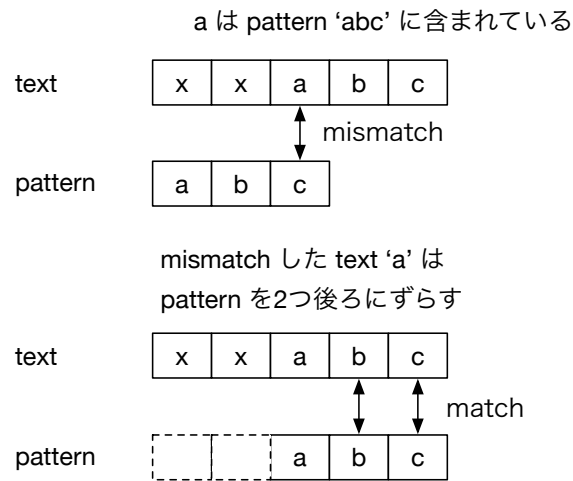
a は pattern 'abc' に含まれている

text

| x | x | a | b | c |
|---|---|---|---|---|

mismatch

pattern

| a | b | c |
|---|---|---|

mismatch した text 'a' は
pattern を2つ後ろにずらす

text

| x | x | a | b | c |
|---|---|---|---|---|

match

pattern

|  |  | a | b | c |
|---|---|---|---|---|